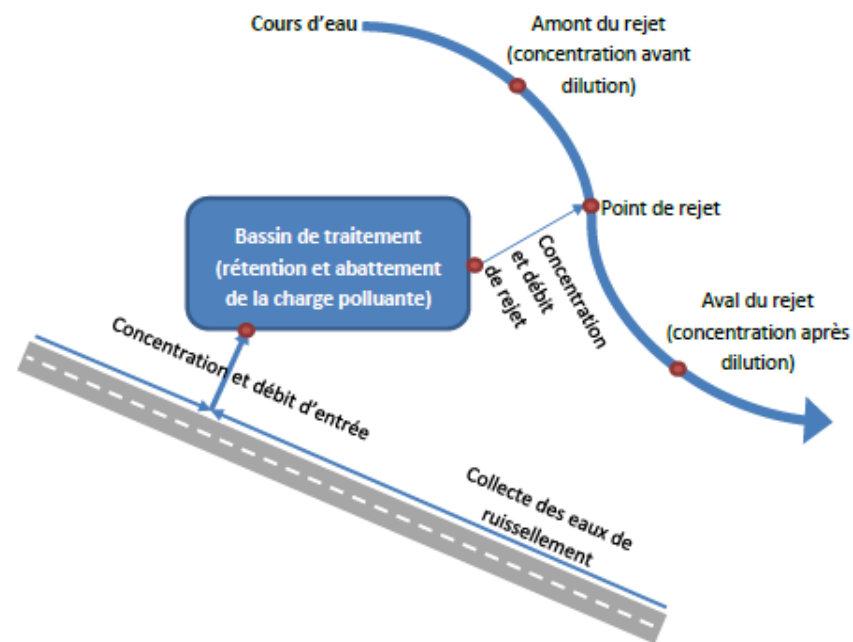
Cours d'eau

Amont du rejet (concentration avant dilution)

Point de rejet

Bassin de traitement (rétention et abattement de la charge polluante)

Concentration et débit de rejet

Aval du rejet (concentration après dilution)

Concentration et débit d'entrée

Collecte des eaux de ruissellement